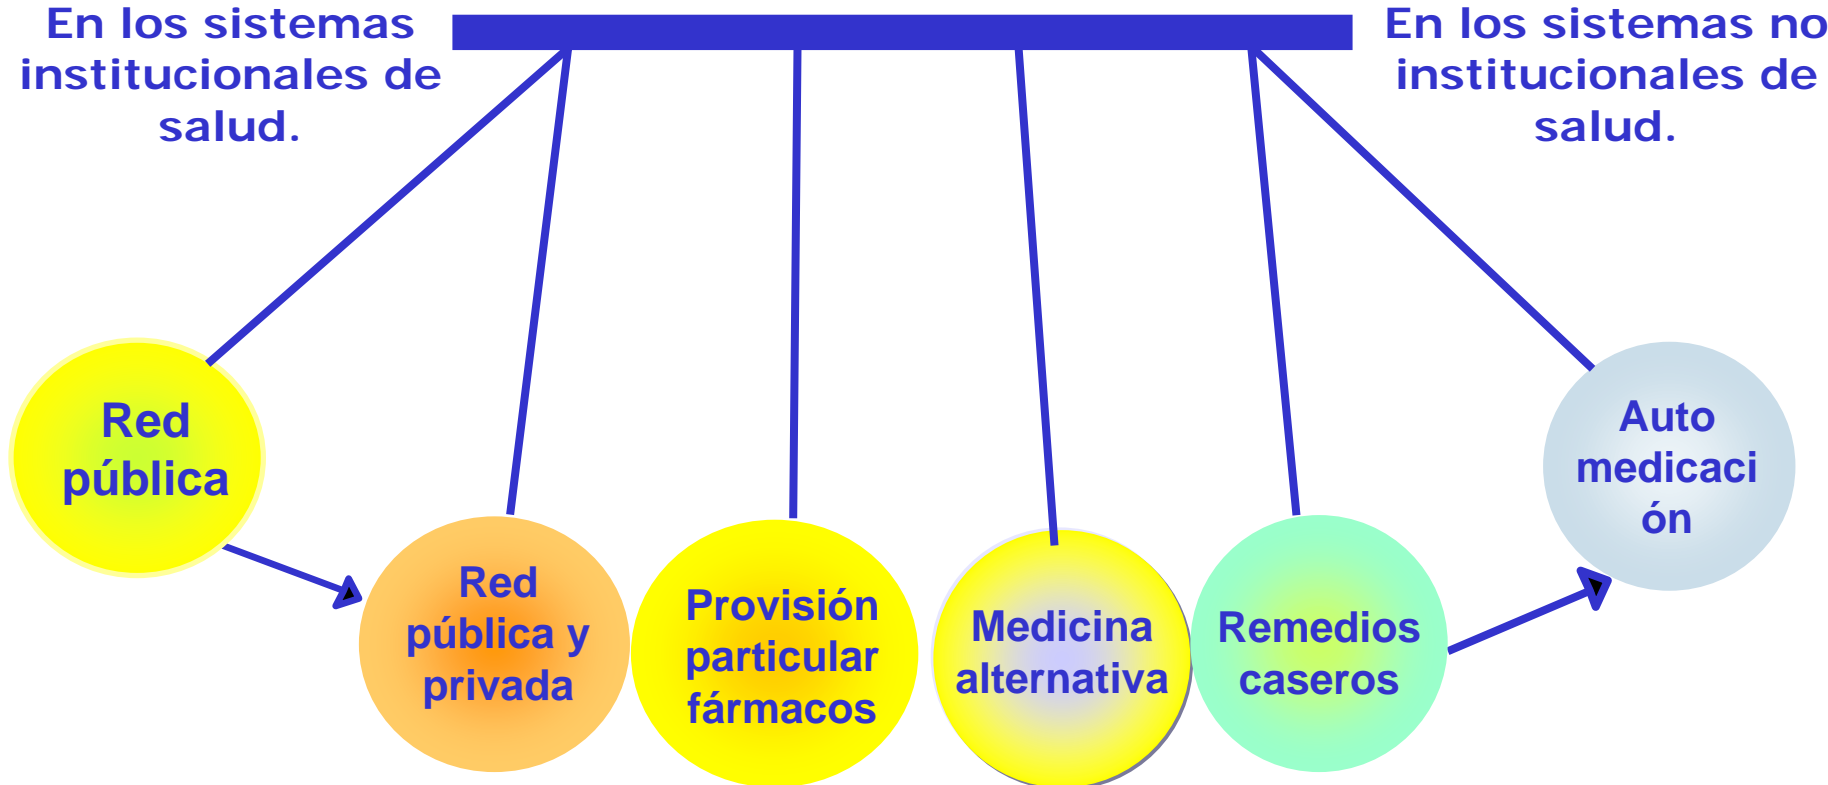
En los sistemas institucionales de salud.

En los sistemas no institucionales de salud.

Red pública

Red pública y privada

Provisión particular fármacos

Medicina alternativa

Remedios caseros

Auto medicaci ón